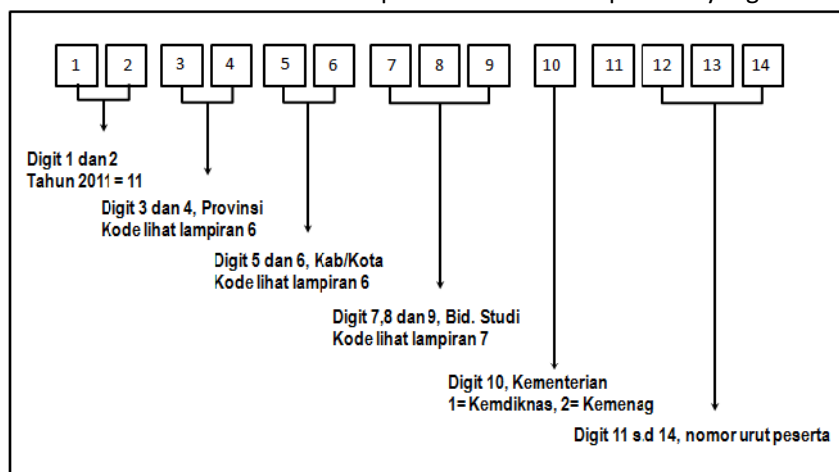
1 2 3 4 5 6 7 8 9 10 11 12 13 14

Digit 1 dan 2
Tahun 2011 = 11

Digit 3 dan 4, Provinsi
Kode lihat lampiran 6

Digit 5 dan 6, Kab/Kota
Kode lihat lampiran 6

Digit 7,8 dan 9, Bid. Studi
Kode lihat lampiran 7

Digit 10, Kementerian
1= Kemdiknas, 2= Kemenag

Digit 11 s.d 14, nomor urut peserta